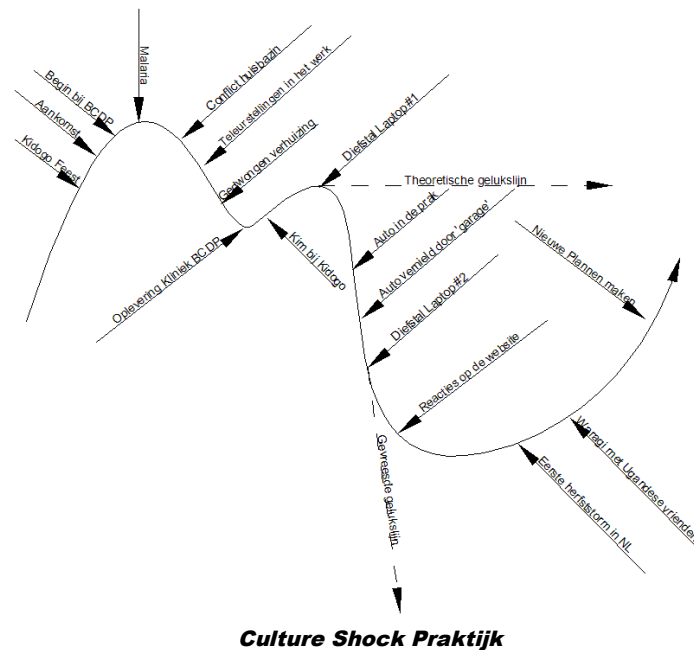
Malaria

Begin bij BCDP

Aankomst

Kidogo Feest

Conflict huisbazin

Teleurstellingen in het werk

Gedwongen verhuizing

Diefstal Laptop #1

Theoretische gelukslijn

Oplevering Kliniek BCDP

Kim bij Kidogo

Auto in de prak

Auto vernield door 'garage'

Diefstal Laptop #2

Nieuwe Plannen maken

Reacties op de website

Gevreesde gelukslijn

Weragi met Ugandese vrienden

Eerste herfststorm in NL

Culture Shock Praktijk